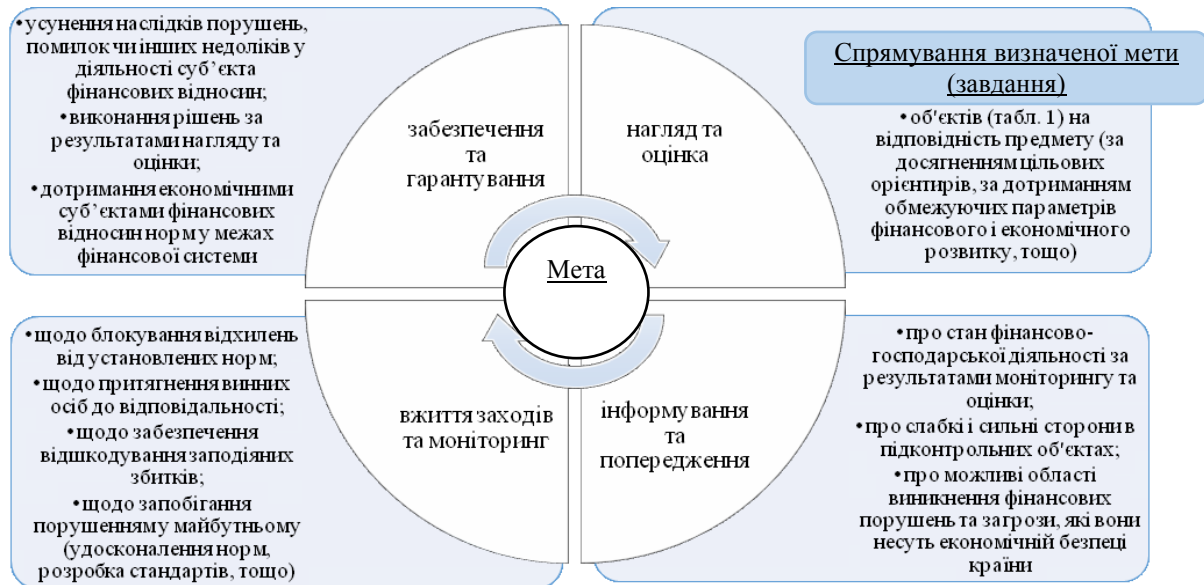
•усунення наслідків порушень, помилок чи інших недоліків у діяльності суб'єкта фінансових відносин;
•виконання рішень за результатами нагляду та оцінки;
•дотримання економічними суб'єктами фінансових відносин норм у межах фінансової системи

Спрямування визначеної мети (завдання)

•об'єктів (табл. 1) на відповідність предмету (за досягненням цільових орієнтирів, за дотриманням обмежуючих параметрів фінансового і економічного розвитку, тощо)

забезпечення та гарантування

нагляд та оцінка

Мета

вжиття заходів та моніторинг

інформування та попередження

•щодо блокування відхилень від установлених норм;
•щодо притягнення винних осіб до відповідальності;
•щодо забезпечення відшкодування заподіяних збитків;
•щодо запобігання порушенням у майбутньому (удосконалення норм, розробка стандартів, тощо)

•про стан фінансово-господарської діяльності за результатами моніторингу та оцінки;
•про слабкі і сильні сторони в підконтрольних об'єктах;
•про можливі області виникнення фінансових порушень та загрози, які вони несуть економічній безпеці країни